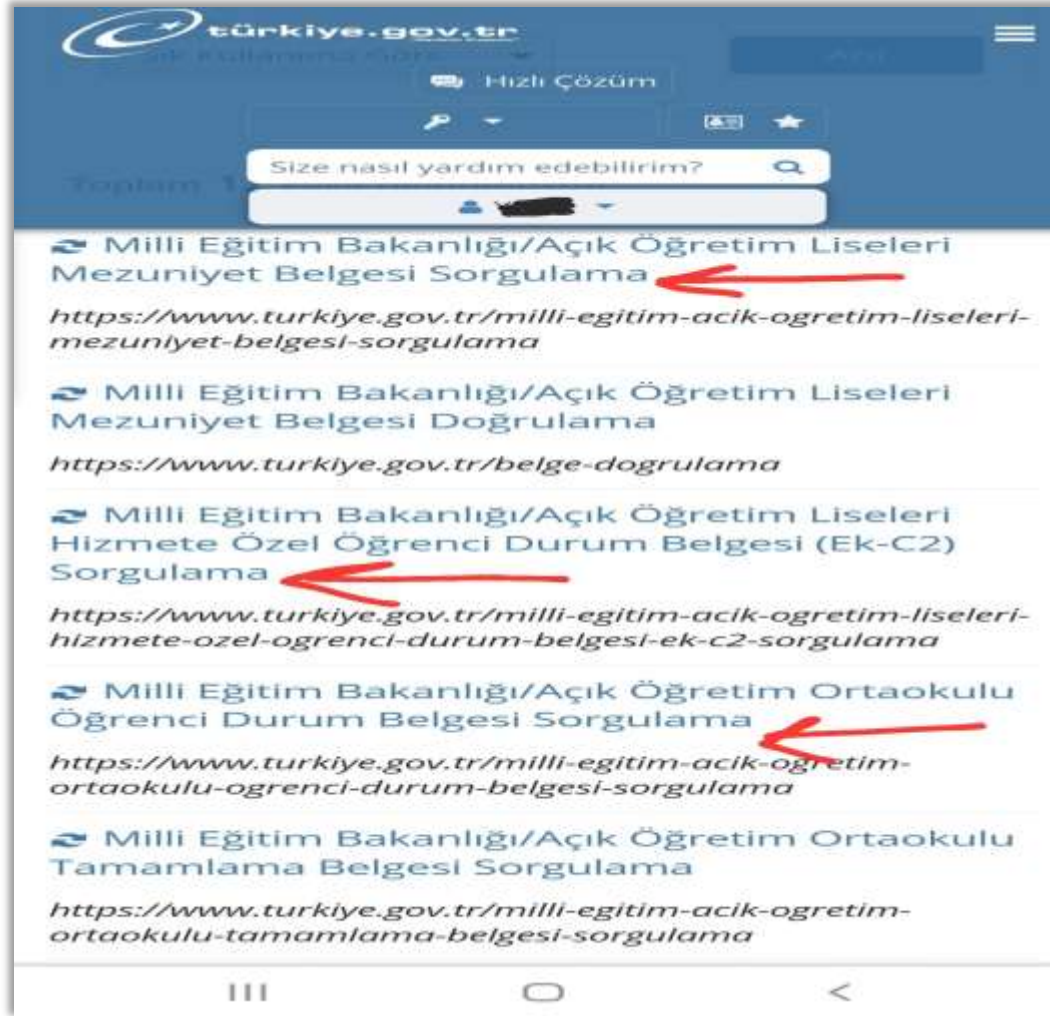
türkiye.gov.tr

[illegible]

Hızlı Çözüm

Size nasıl yardım edebilirim?

Toplam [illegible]

Milli Eğitim Bakanlığı/Açık Öğretim Liseleri Mezuniyet Belgesi Sorgulama

https://www.turkiye.gov.tr/milli-egitim-acik-ogretim-liseleri-mezuniyet-belgesi-sorgulama

Milli Eğitim Bakanlığı/Açık Öğretim Liseleri Mezuniyet Belgesi Doğrulama

https://www.turkiye.gov.tr/belge-dogrulama

Milli Eğitim Bakanlığı/Açık Öğretim Liseleri Hizmete Özel Öğrenci Durum Belgesi (Ek-C2) Sorgulama

https://www.turkiye.gov.tr/milli-egitim-acik-ogretim-liseleri-hizmete-ozel-ogrenci-durum-belgesi-ek-c2-sorgulama

Milli Eğitim Bakanlığı/Açık Öğretim Ortaokulu Öğrenci Durum Belgesi Sorgulama

https://www.turkiye.gov.tr/milli-egitim-acik-ogretim-ortaokulu-ogrenci-durum-belgesi-sorgulama

Milli Eğitim Bakanlığı/Açık Öğretim Ortaokulu Tamamlama Belgesi Sorgulama

https://www.turkiye.gov.tr/milli-egitim-acik-ogretim-ortaokulu-tamamlama-belgesi-sorgulama